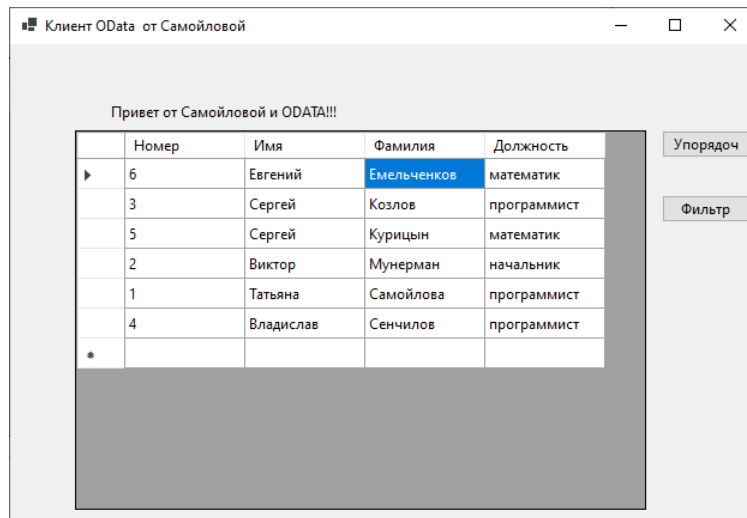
Клиент OData от Самойловой

Привет от Самойловой и ODATA!!!

| Номер | Имя | Фамилия | Должность |
|---|---|---|---|
| 6 | Евгений | Емельченков | математик |
| 3 | Сергей | Козлов | программист |
| 5 | Сергей | Курицын | математик |
| 2 | Виктор | Мунерман | начальник |
| 1 | Татьяна | Самойлова | программист |
| 4 | Владислав | Сенчилов | программист |

Упорядоч

Фильтр